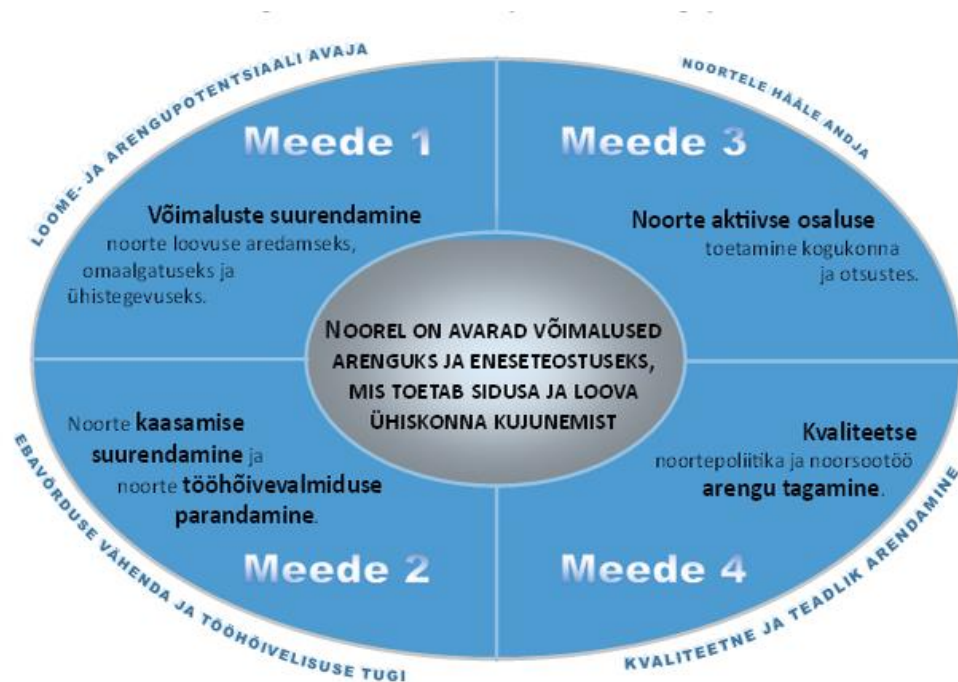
LOOME- JA ARENGUPOTENTSIAALI AVAJA

NOORTELE HÄÄLE ANDJA

Meede 1

Võimaluste suurendamine noorte loovuse aredamseks, omaalgatuseks ja ühistegevuseks.

Meede 3

Noorte aktiivse osaluse toetamine kogukonna ja otsustes.

NOOREL ON AVARAD VÕIMALUSED ARENGUKS JA ENESETEOSTUSEKS, MIS TOETAB SIDUSA JA LOOVA ÜHISKONNA KUJUNEMIST

Noorte kaasamise suurendamine ja noorte tööhõivevalmiduse parandamine.

Meede 2

Kvaliteetse noortepoliitika ja noorsootöö arengu tagamine.

Meede 4

EBAVÕRDUSE VÄHENDA JA TÖÖHÕIVELISUSE TUGI

KVALITEETNE JA TEADLIK ARENDAMINE